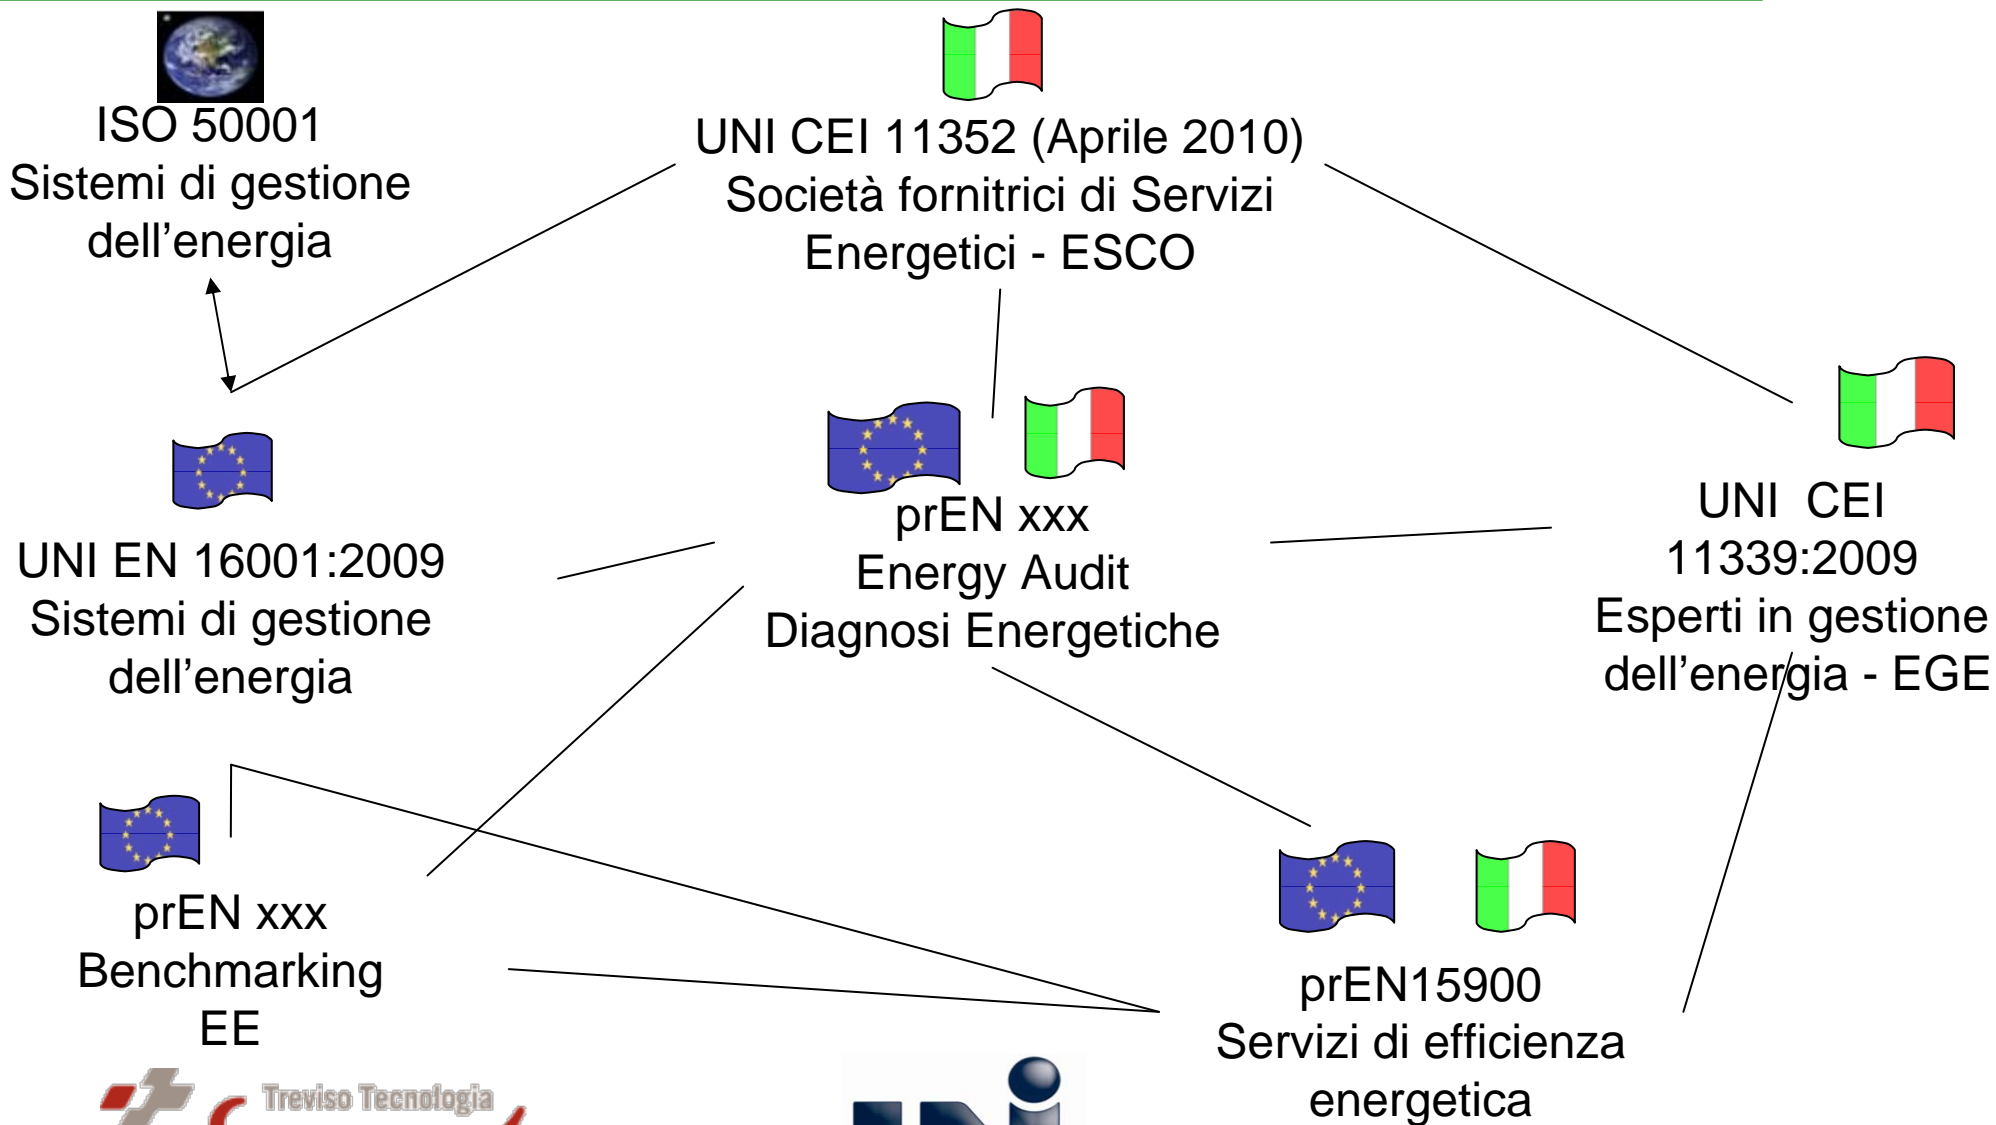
ISO 50001
Sistemi di gestione dell’energia

UNI CEI 11352 (Aprile 2010)
Società fornitrici di Servizi Energetici - ESCO

UNI EN 16001:2009
Sistemi di gestione dell’energia

prEN xxx
Energy Audit
Diagnosi Energetiche

UNI CEI 11339:2009
Esperti in gestione dell’energia - EGE

prEN xxx
Benchmarking
EE

prEN15900
Servizi di efficienza energetica

Treviso Tecnologia